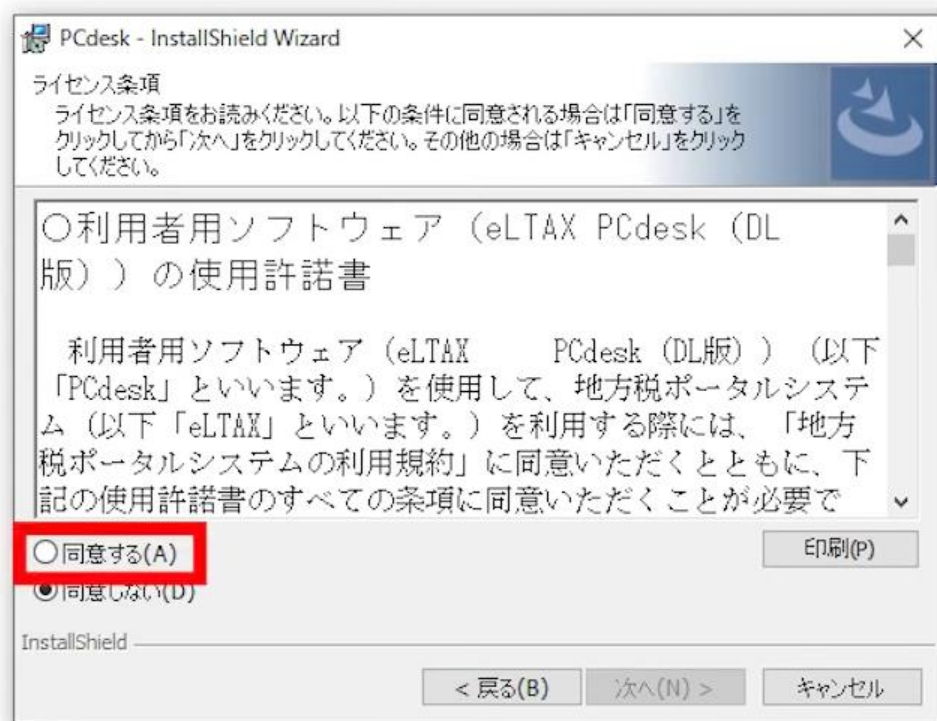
PCdesk - InstallShield Wizard

×

ライセンス条項

ライセンス条項をお読みください。以下の条件に同意される場合は「同意する」をクリックしてから「次へ」をクリックしてください。その他の場合は「キャンセル」をクリックしてください。

○利用者用ソフトウェア（eLTAX PCdesk（DL版））の使用許諾書

利用者用ソフトウェア（eLTAX　　PCdesk（DL版））（以下「PCdesk」といいます。）を使用して、地方税ポータルシステム（以下「eLTAX」といいます。）を利用する際には、「地方税ポータルシステムの利用規約」に同意いただくとともに、下記の使用許諾書のすべての条項に同意いただくことが必要で

○同意する(A)

◉同意しない(D)

印刷(P)

InstallShield

< 戻る(B)

次へ(N) >

キャンセル